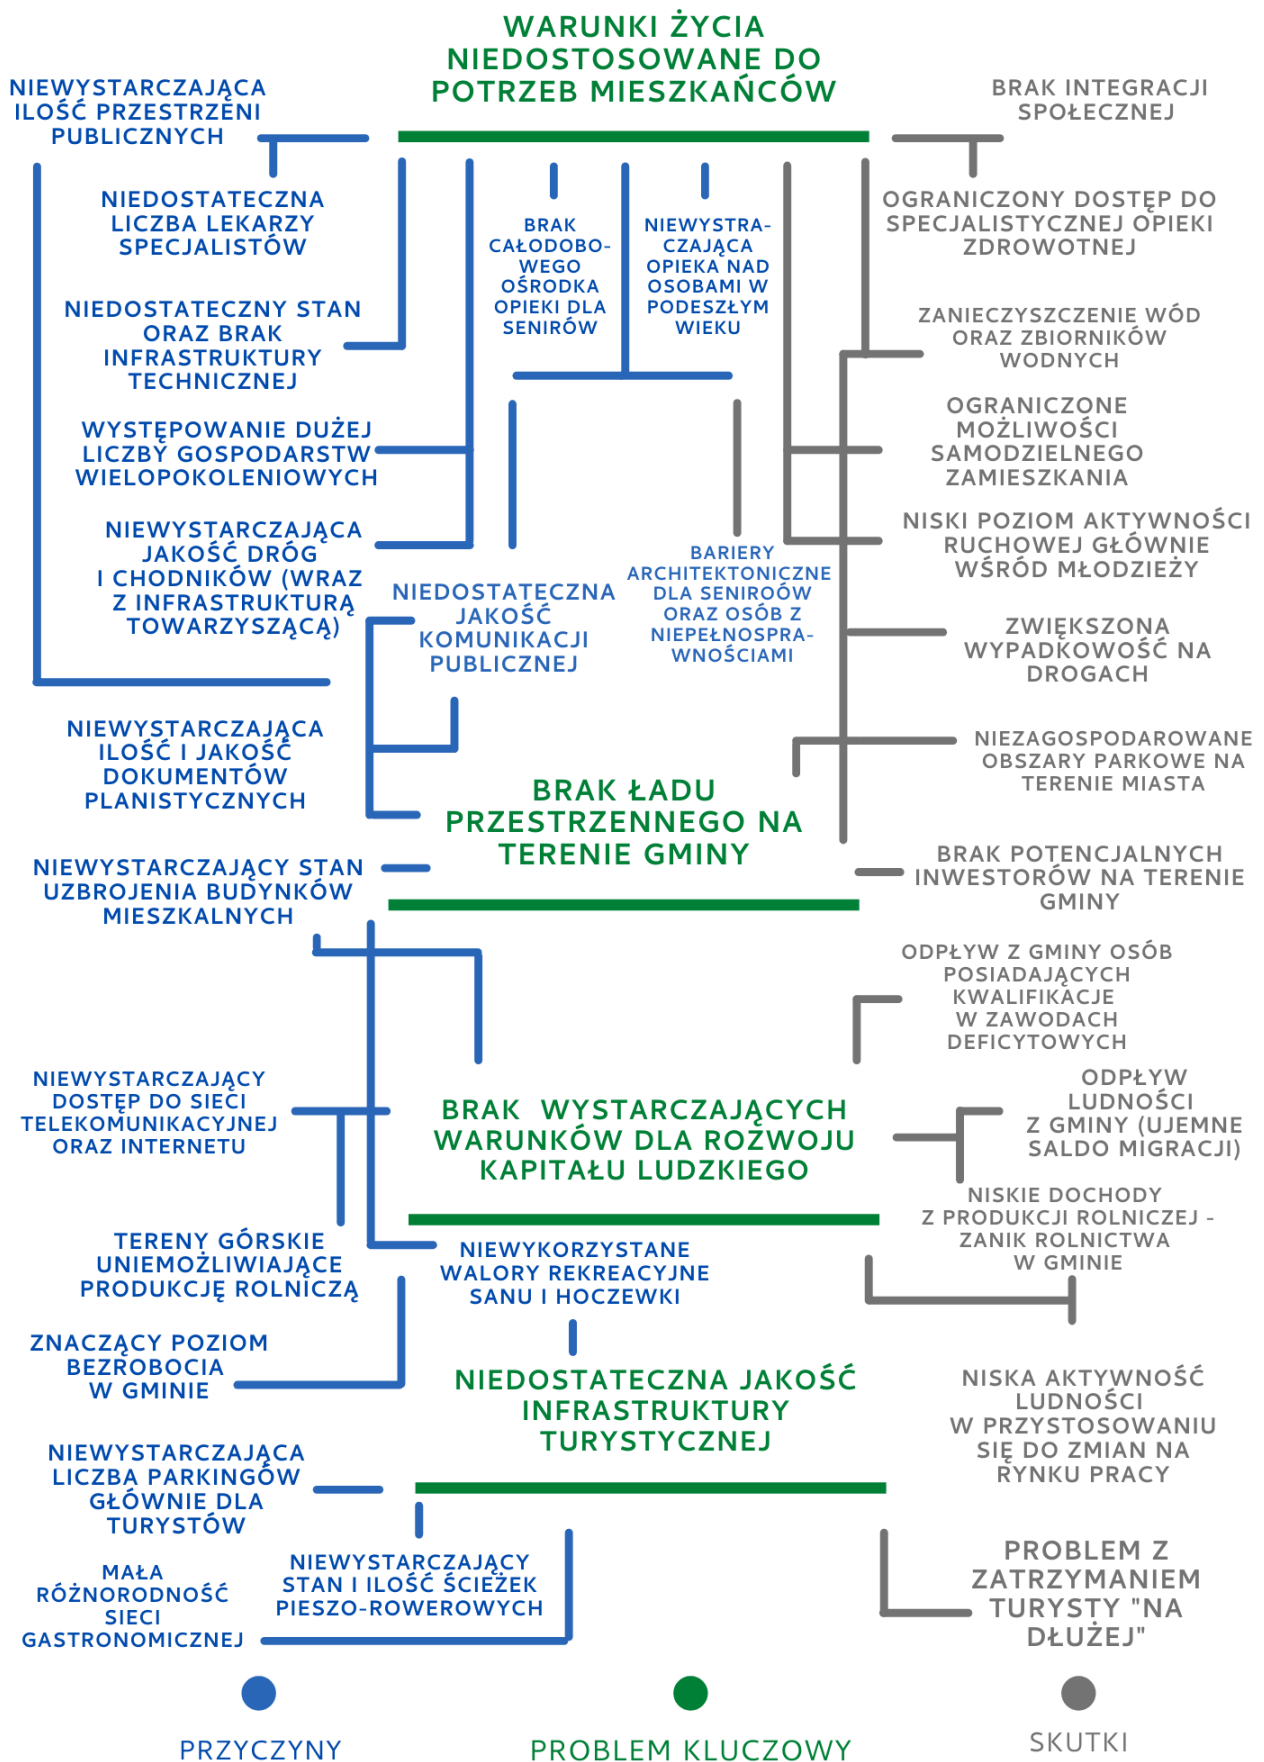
WARUNKI ŻYCIA NIEDOSTOSOWANE DO POTRZEB MIESZKAŃCÓW

NIEWYSTARCZAJĄCA ILOŚĆ PRZESTRZENI PUBLICZNYCH

BRAK INTEGRACJI SPOŁECZNEJ

NIEDOSTATECZNA LICZBA LEKARZY SPECJALISTÓW

BRAK CAŁODOBOWEGO OŚRODKA OPIEKI DLA SENIORÓW

NIEWYSTRACZAJĄCA OPIEKA NAD OSOBAMI W PODESZŁYM WIEKU

OGRANICZONY DOSTĘP DO SPECJALISTYCZNEJ OPIEKI ZDROWOTNEJ

NIEDOSTATECZNY STAN ORAZ BRAK INFRASTRUKTURY TECHNICZNEJ

ZANIECZYSZCZENIE WÓD ORAZ ZBIORNIKÓW WODNYCH

WYSTĘPOWANIE DUŻEJ LICZBY GOSPODARSTW WIELOPOKOLENIOWYCH

OGRANICZONE MOŻLIWOŚCI SAMODZIELNEGO ZAMIESZKANIA

NIEWYSTARCZAJĄCA JAKOŚĆ DRÓG I CHODNIKÓW (WRAZ Z INFRASTRUKTURĄ TOWARZYSZĄCĄ)

NISKI POZIOM AKTYWNOŚCI RUCHOWEJ GŁÓWNIE WŚRÓD MŁODZIEŻY

BARIERY ARCHITEKTONICZNE DLA SENIROÓW ORAZ OSÓB Z NIEPEŁNOSPRAWNOŚCIAMI

NIEDOSTATECZNA JAKOŚĆ KOMUNIKACJI PUBLICZNEJ

ZWIĘKSZONA WYPADKOWOŚĆ NA DROGACH

NIEWYSTARCZAJĄCA ILOŚĆ I JAKOŚĆ DOKUMENTÓW PLANISTYCZNYCH

NIEZAGOSPODAROWANE OBSZARY PARKOWE NA TERENIE MIASTA

BRAK ŁADU PRZESTRZENNEGO NA TERENIE GMINY

NIEWYSTARCZAJĄCY STAN UZBROJENIA BUDYNKÓW MIESZKALNYCH

BRAK POTENCJALNYCH INWESTORÓW NA TERENIE GMINY

ODPŁYW Z GMINY OSÓB POSIADAJĄCYCH KWALIFIKACJE W ZAWODACH DEFICYTOWYCH

NIEWYSTARCZAJĄCY DOSTĘP DO SIECI TELEKOMUNIKACYJNEJ ORAZ INTERNETU

BRAK WYSTARCZAJĄCYCH WARUNKÓW DLA ROZWOJU KAPITAŁU LUDZKIEGO

ODPŁYW LUDNOŚCI Z GMINY (UJEMNE SALDO MIGRACJI)

NISKIE DOCHODY Z PRODUKCJI ROLNICZEJ - ZANIK ROLNICTWA W GMINIE

TERENY GÓRSKIE UNIEMOŻLIWIAJĄCE PRODUKCJĘ ROLNICZĄ

NIEWYKORZYSTANE WALORY REKREACYJNE SANU I HOCZEWKI

ZNACZĄCY POZIOM BEZROBOCIA W GMINIE

NIEDOSTATECZNA JAKOŚĆ INFRASTRUKTURY TURYSTYCZNEJ

NISKA AKTYWNOŚĆ LUDNOŚCI W PRZYSTOSOWANIU SIĘ DO ZMIAN NA RYNKU PRACY

NIEWYSTARCZAJĄCA LICZBA PARKINGÓW GŁÓWNIE DLA TURYSTÓW

MAŁA RÓŻNORODNOŚĆ SIECI GASTRONOMICZNEJ

NIEWYSTARCZAJĄCY STAN I ILOŚĆ ŚCIEŻEK PIESZO-ROWEROWYCH

PROBLEM Z ZATRZYMANIEM TURYSTY "NA DŁUŻEJ"

PRZYCZYNY

PROBLEM KLUCZOWY

SKUTKI